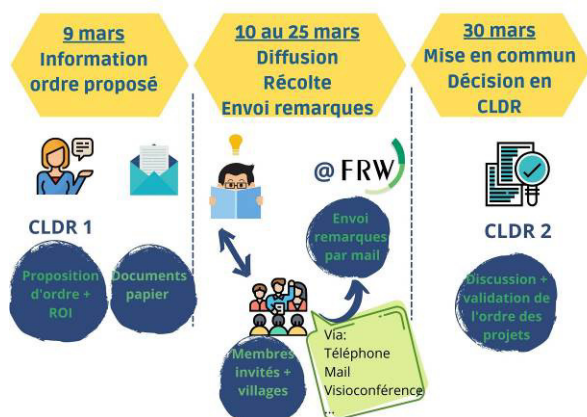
9 mars
Information ordre proposé

10 au 25 mars
Diffusion
Récolte
Envoi remarques

30 mars
Mise en commun
Décision en CLDR

CLDR 1

Proposition d'ordre + ROI

Documents papier

@ FRW

Envoi remarques par mail

Membres invités + villages

Via:
Téléphone
Mail
Visioconférence
...

CLDR 2

Discussion + validation de l'ordre des projets